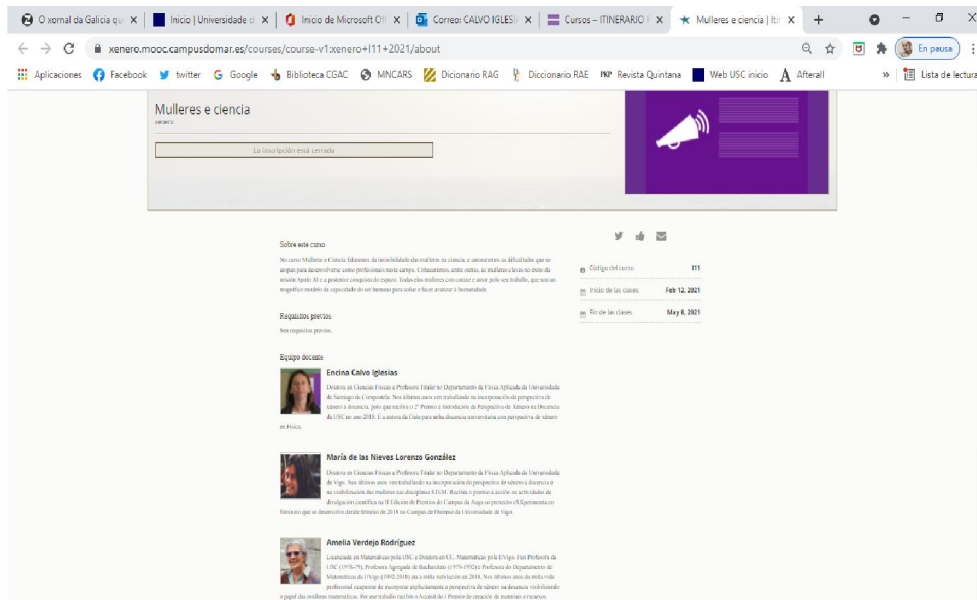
O xornal da Galicia qu | Inicio | Universidade d | Inicio de Microsoft Off | Correo: CALVO IGLESI | Cursos – ITINERARIO F | Mulleres e ciencia | Iti | +

xenero.mooc.campusdomar.es/courses/course-v1:xenero+I11+2021/about

En pausa

Aplicaciones | Facebook | twitter | Google | Biblioteca CGAC | MNCARS | Dicionario RAG | Diccionario RAE | Revista Quintana | Web USC inicio | Afterall | » | Lista de lectura

Mulleres e ciencia
xenero

A inscripción está pechada

Sobre este curso

No curso Mulleres e Ciencia falaremos da invisibilidade das mulleres na ciencia, e amosaremos as dificultades que se atopan para desenvolverse como profesionais neste campo. Coñeceremos, entre outras, às mulleres claves no éxito da misión Apolo XI e a posterior conquista do espazo. Todas elas mulleres con coraxe e amor polo seu traballo, que son un magnífico modelo de capacidade do ser humano para soñar e facer avanzar á humanidade.

Requisitos previos

Sen requisitos previos.

Equipo docente

Encina Calvo Iglesias

Doutora en Ciencias Físicas e Profesora Titular no Departamento de Física Aplicada da Universidade de Santiago de Compostela. Nos últimos anos ven traballando na incorporación da perspectiva de xénero á docencia, polo que recibiu o 2º Premio a Introdución da Perspectiva de Xénero na Docencia da USC no ano 2018. É a autora da Guía para unha docencia universitaria con perspectiva de xénero en Física.

María de las Nieves Lorenzo González

Doutora en Ciencias Físicas e Profesora Titular no Departamento de Física Aplicada da Universidade de Vigo. Nos últimos anos ven traballando na incorporación da perspectiva de xénero á docencia e na visibilización das mulleres nas disciplinas STEM. Recibiu o premio á acción en actividades de divulgación científica na II Edición de Premios do Campus da Auga ao proxecto iXXperimenta en feminino que se desenvolve dende febreiro de 2018 no Campus de Ourense da Universidade de Vigo.

Amelia Verdejo Rodríguez

Licenciada en Matemáticas pola USC e Doutora en CC. Matemáticas pola UVigo. Foi Profesora da USC (1978-79), Profesora Agregada de Bacharelato (1979-1992) e Profesora do Departamento de Matemáticas da UVigo (1992-2018) ata a súa xubilación en 2018. Nos últimos anos da súa vida profesional xurdiume de incorporar explicitamente a perspectiva de xénero na docencia visibilizando o papel das mulleres matemáticas. Por ese traballo recibiu o Accésit do I Premio de creación de materiais e recursos

Código del curso I11
Inicio de las clases Feb 12, 2021
Fin de las clases May 8, 2021